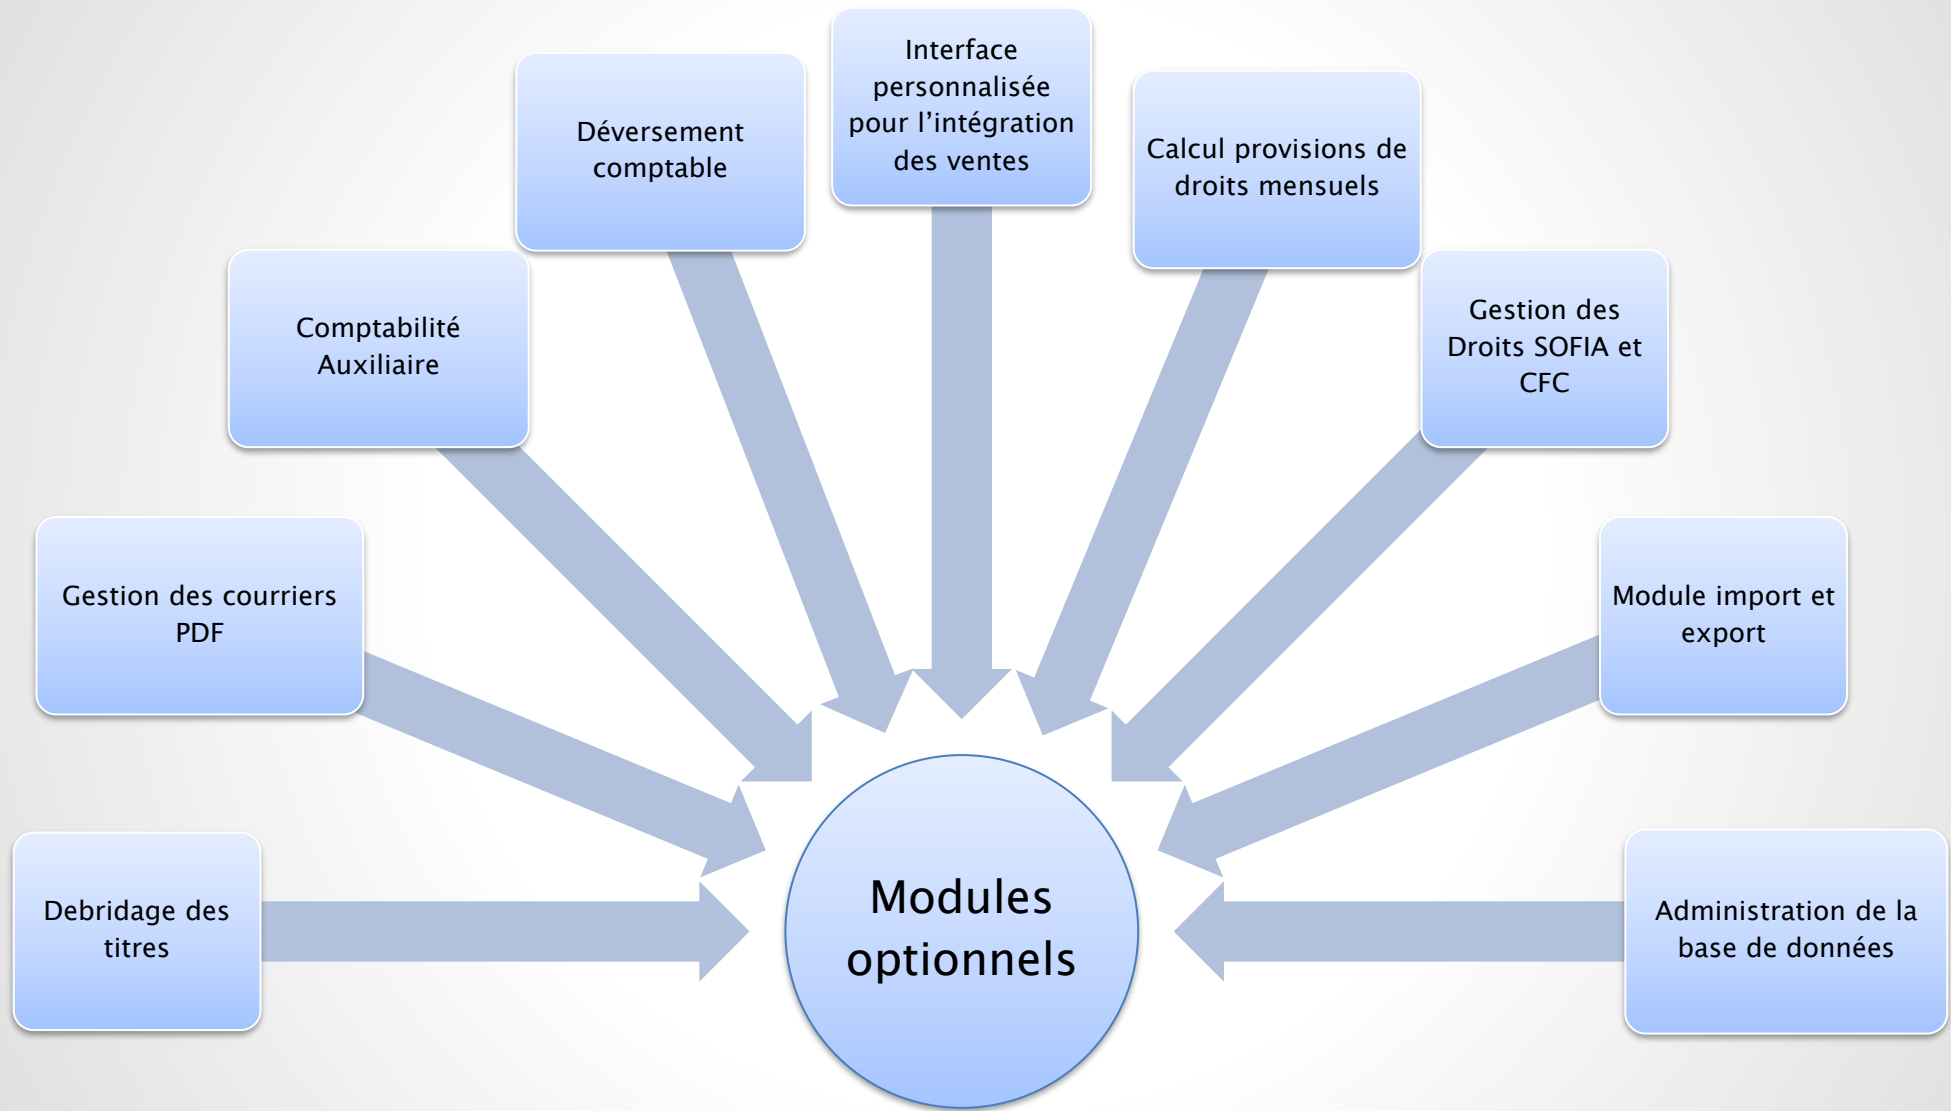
Interface personnalisée pour l’intégration des ventes

Déversement comptable

Calcul provisions de droits mensuels

Comptabilité Auxiliaire

Gestion des Droits SOFIA et CFC

Gestion des courriers PDF

Module import et export

Debridage des titres

Modules optionnels

Administration de la base de données